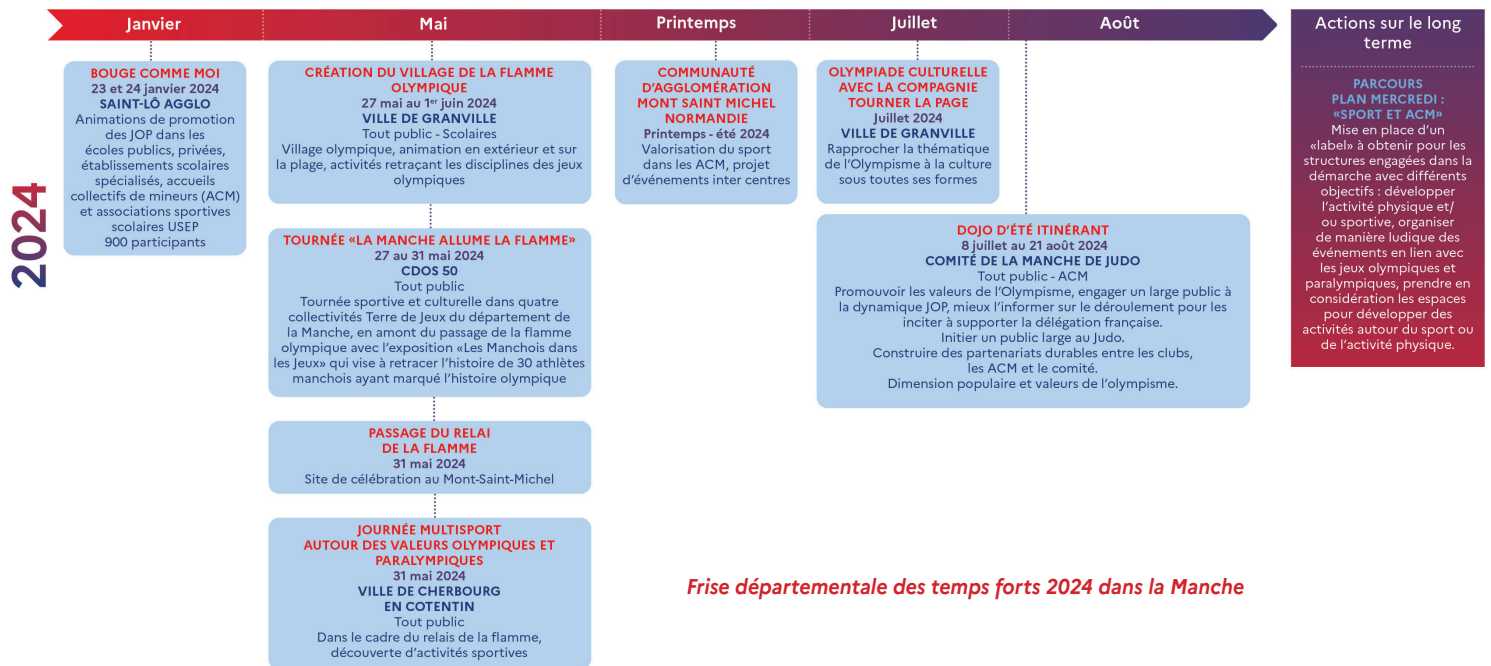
Janvier

Mai

Printemps

Juillet

Août

Actions sur le long terme

2024

BOUGE COMME MOI
23 et 24 janvier 2024
SAINT-LÔ AGGLO
Animations de promotion des JOP dans les écoles publics, privées, établissements scolaires spécialisés, accueils collectifs de mineurs (ACM) et associations sportives scolaires USEP
900 participants

CRÉATION DU VILLAGE DE LA FLAMME OLYMPIQUE
27 mai au 1$^{er}$ juin 2024
VILLE DE GRANVILLE
Tout public - Scolaires
Village olympique, animation en extérieur et sur la plage, activités retraçant les disciplines des jeux olympiques

TOURNÉE «LA MANCHE ALLUME LA FLAMME»
27 au 31 mai 2024
CDOS 50
Tout public
Tournée sportive et culturelle dans quatre collectivités Terre de Jeux du département de la Manche, en amont du passage de la flamme olympique avec l'exposition «Les Manchois dans les Jeux» qui vise à retracer l'histoire de 30 athlètes manchois ayant marqué l'histoire olympique

PASSAGE DU RELAI DE LA FLAMME
31 mai 2024
Site de célébration au Mont-Saint-Michel

JOURNÉE MULTISPORT AUTOUR DES VALEURS OLYMPIQUES ET PARALYMPIQUES
31 mai 2024
VILLE DE CHERBOURG EN COTENTIN
Tout public
Dans le cadre du relais de la flamme, découverte d'activités sportives

COMMUNAUTÉ D'AGGLOMÉRATION MONT SAINT MICHEL NORMANDIE
Printemps - été 2024
Valorisation du sport dans les ACM, projet d'événements inter centres

OLYMPIADE CULTURELLE AVEC LA COMPAGNIE TOURNER LA PAGE
Juillet 2024
VILLE DE GRANVILLE
Rapprocher la thématique de l'Olympisme à la culture sous toutes ses formes

DOJO D'ÉTÉ ITINÉRANT
8 juillet au 21 août 2024
COMITÉ DE LA MANCHE DE JUDO
Tout public - ACM
Promouvoir les valeurs de l'Olympisme, engager un large public à la dynamique JOP, mieux l'informer sur le déroulement pour les inciter à supporter la délégation française.
Initier un public large au Judo.
Construire des partenariats durables entre les clubs, les ACM et le comité.
Dimension populaire et valeurs de l'olympisme.

PARCOURS PLAN MERCREDI : «SPORT ET ACM»
Mise en place d'un «label» à obtenir pour les structures engagées dans la démarche avec différents objectifs : développer l'activité physique et/ou sportive, organiser de manière ludique des événements en lien avec les jeux olympiques et paralympiques, prendre en considération les espaces pour développer des activités autour du sport ou de l'activité physique.

Frise départementale des temps forts 2024 dans la Manche